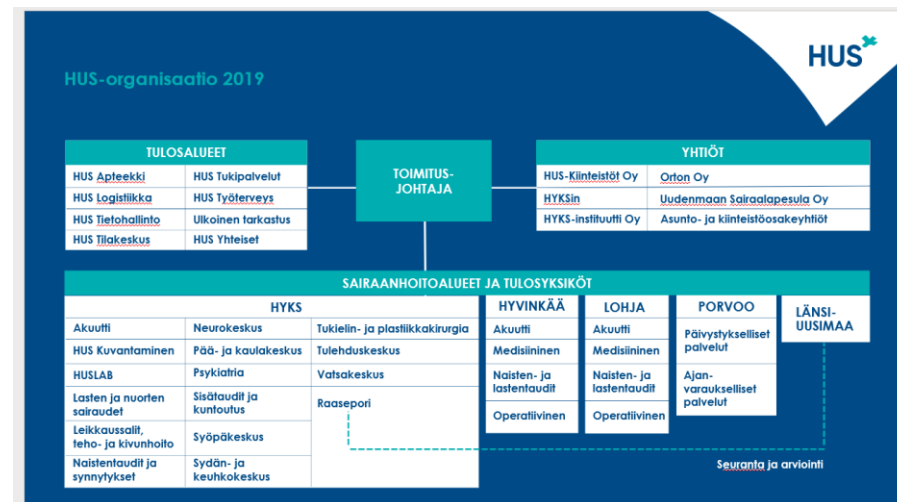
HUS

HUS-organisaatio 2019

TULOSALUEET

| HUS Apteekki | HUS Tukipalvelut |
|---|---|
| HUS Logistiikka | HUS Työterveys |
| HUS Tietohallinto | Ulkoinen tarkastus |
| HUS Tilakeskus | HUS Yhteiset |

TOIMITUS-JOHTAJA

YHTIÖT

| HUS-Kiinteistöt Oy | Orton Oy |
|---|---|
| HYKSin | Uudenmaan Sairaalapesula Oy |
| HYKS-instituutti Oy | Asunto- ja kiinteistöosakeyhtiöt |

SAIRAANHOITOALUEET JA TULOSYKSIKÖT

HYKS

| Akuutti | Neurokeskus | Tukielin- ja plastiikkakirurgia |
|---|---|---|
| HUS Kuvantaminen | Pää- ja kaulakeskus | Tulehduskeskus |
| HUSLAB | Psykiatria | Vatsakeskus |
| Lasten ja nuorten sairaudet | Sisätaudit ja kuntoutus | Raasepori |
| Leikkaussalit, teho- ja kivunhoito | Syöpäkeskus | |
| Naistentaudit ja synnytykset | Sydän- ja keuhkokeskus | |

HYVINKÄÄ
Akuutti
Medisiininen
Naisten- ja lastentaudit
Operatiivinen

LOHJA
Akuutti
Medisiininen
Naisten- ja lastentaudit
Operatiivinen

PORVOO
Päivystykselliset palvelut
Ajanvaraukselliset palvelut

LÄNSI-UUSIMAA

Seuranta ja arviointi